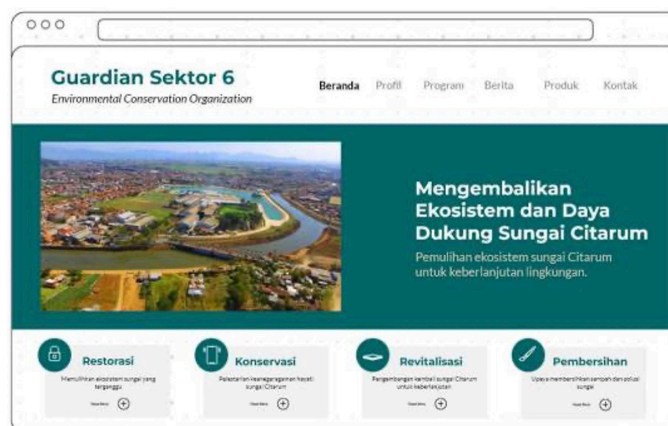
Guardian Sektor 6
Environmental Conservation Organization

Beranda Profil Program Berita Produk Kontak

Mengembalikan Ekosistem dan Daya Dukung Sungai Citarum

Pemulihan ekosistem sungai Citarum untuk keberlanjutan lingkungan.

Restorasi
Memulihkan ekosistem sungai yang terganggu
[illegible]

Konservasi
Pelestarian keanekaragaman hayati sungai Citarum
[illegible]

Revitalisasi
Pengembangan kembali sungai Citarum untuk keberlanjutan
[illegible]

Pembersihan
Upaya membersihkan sampah dan polusi sungai
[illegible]